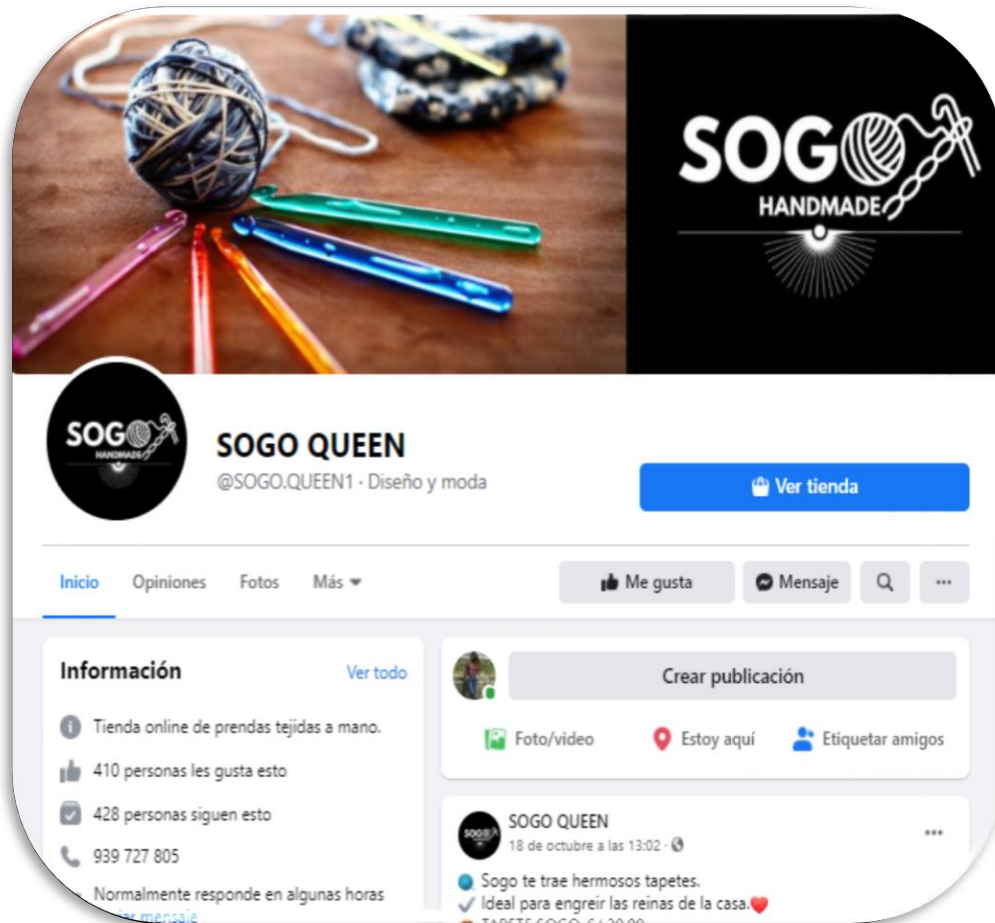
SOGO
HANDMADE

SOGO
HANDMADE

SOGO QUEEN
@SOGO.QUEEN1 · Diseño y moda

Ver tienda

Inicio Opiniones Fotos Más

Me gusta Mensaje ···

Información Ver todo

Tienda online de prendas tejidas a mano.

410 personas les gusta esto

428 personas siguen esto

939 727 805

Normalmente responde en algunas horas
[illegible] mensaje

Crear publicación

Foto/video Estoy aquí Etiquetar amigos

SOGO QUEEN
18 de octubre a las 13:02 ·

Sogo te trae hermosos tapetes.
Ideal para engreir las reinas de la casa.
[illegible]